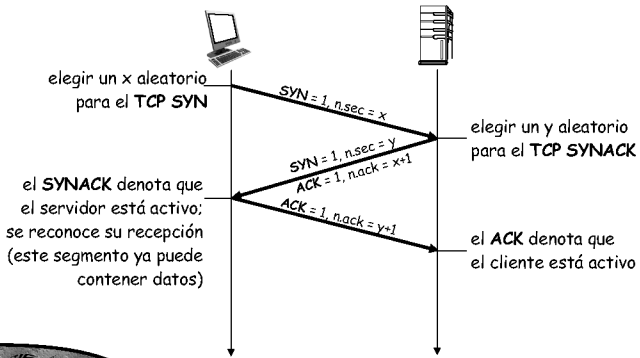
elegir un x aleatorio para el TCP SYN

SYN = 1, n.sec = x

elegir un y aleatorio para el TCP SYNACK

SYN = 1, n.sec = y
ACK = 1, n.ack = x+1

el SYNACK denota que el servidor está activo; se reconoce su recepción (este segmento ya puede contener datos)

ACK = 1, n.ack = y+1

el ACK denota que el cliente está activo